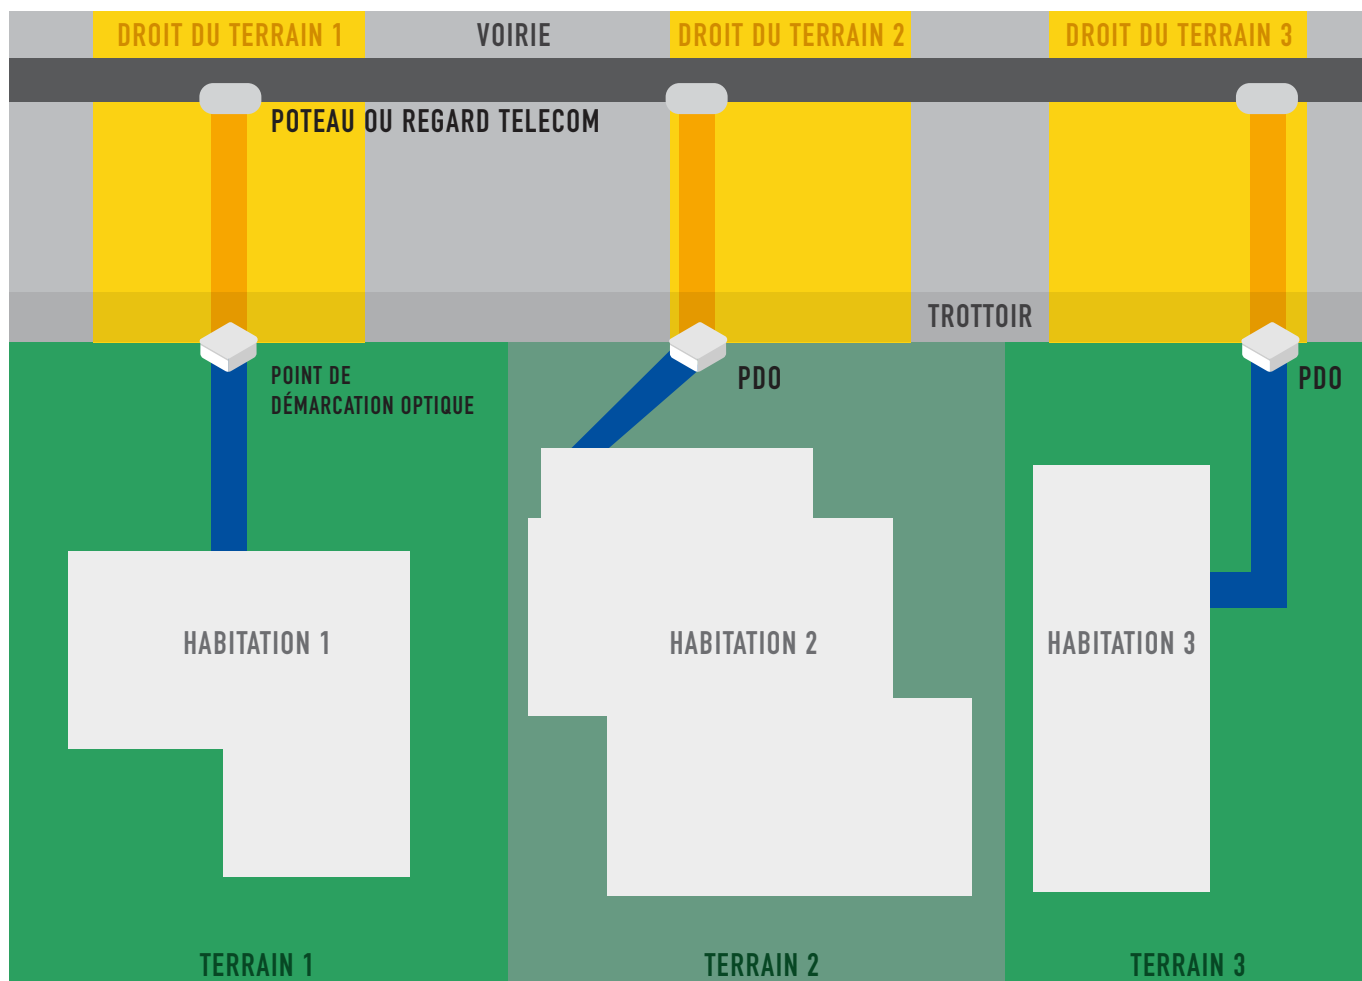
DROIT DU TERRAIN 1

VOIRIE

DROIT DU TERRAIN 2

DROIT DU TERRAIN 3

POTEAU OU REGARD TELECOM

TROTTOIR

POINT DE DÉMARCATION OPTIQUE

PDO

PDO

HABITATION 1

HABITATION 2

HABITATION 3

TERRAIN 1

TERRAIN 2

TERRAIN 3